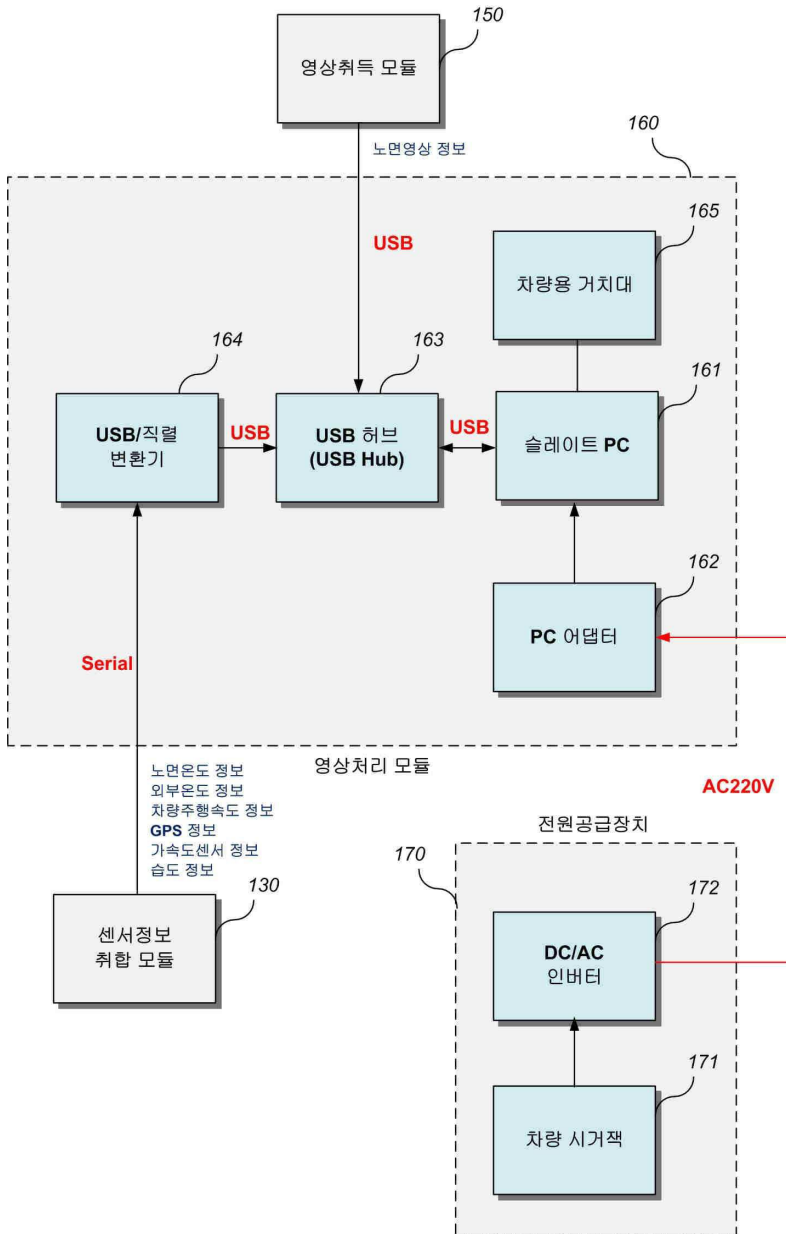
150
영상취득 모듈

노면영상 정보

160

USB

165
차량용 거치대

164
USB/직렬 변환기

USB

163
USB 허브 (USB Hub)

USB

161
슬레이트 PC

162
PC 어댑터

Serial

영상처리 모듈

AC220V

노면온도 정보
외부온도 정보
차량주행속도 정보
GPS 정보
가속도센서 정보
습도 정보

전원공급장치

170

172
DC/AC 인버터

130
센서정보 취합 모듈

171
차량 시거잭